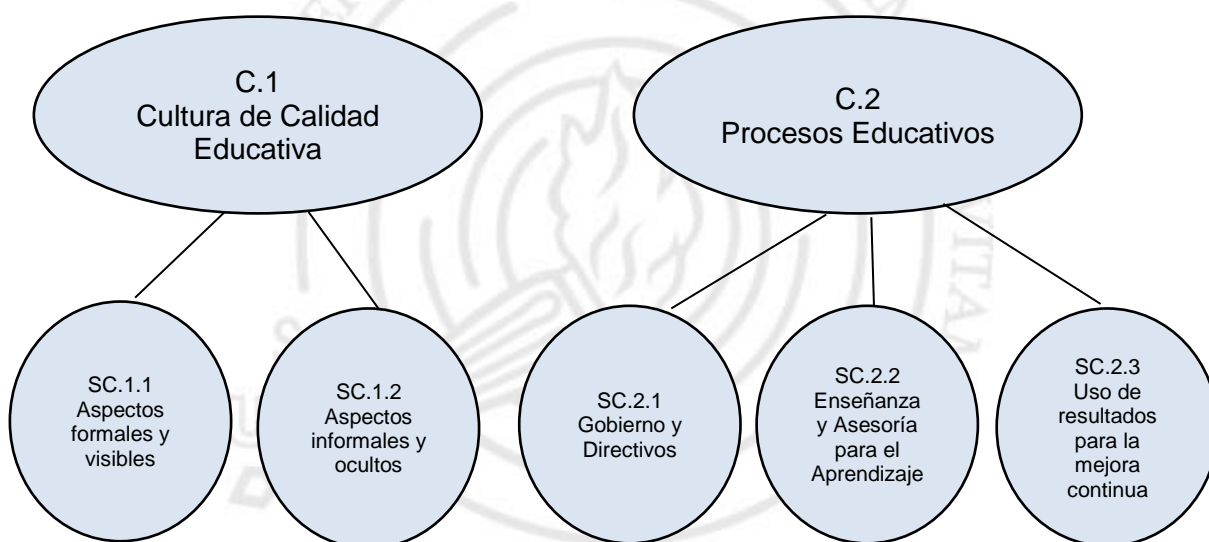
C.1
Cultura de Calidad Educativa

C.2
Procesos Educativos

SC.1.1
Aspectos formales y visibles

SC.1.2
Aspectos informales y ocultos

SC.2.1
Gobierno y Directivos

SC.2.2
Enseñanza y Asesoría para el Aprendizaje

SC.2.3
Uso de resultados para la mejora continua